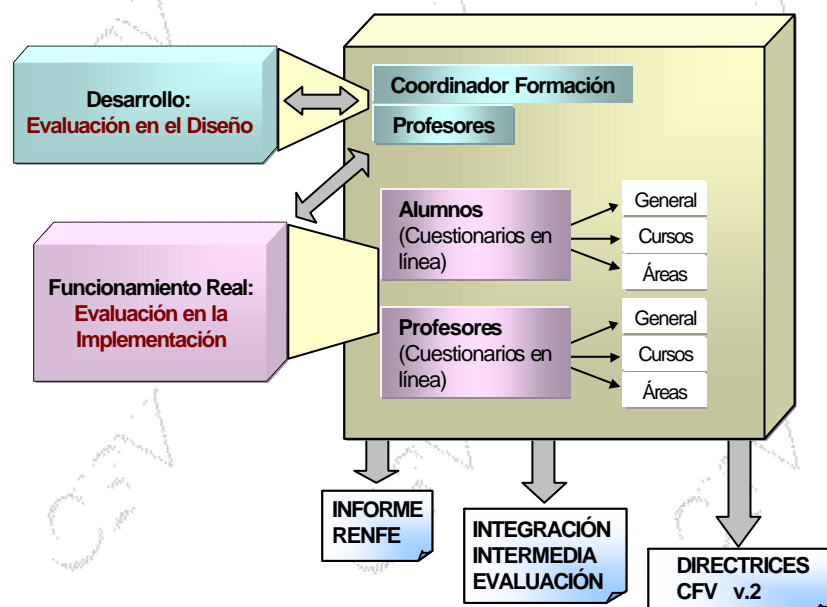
Desarrollo:
Evaluación en el Diseño

Coordinador Formación

Profesores

Funcionamiento Real:
Evaluación en la Implementación

Alumnos
(Cuestionarios en línea)

General
Cursos
Áreas

Profesores
(Cuestionarios en línea)

General
Cursos
Áreas

INFORME RENFE

INTEGRACIÓN INTERMEDIA EVALUACIÓN

DIRECTRICES CFV v.2